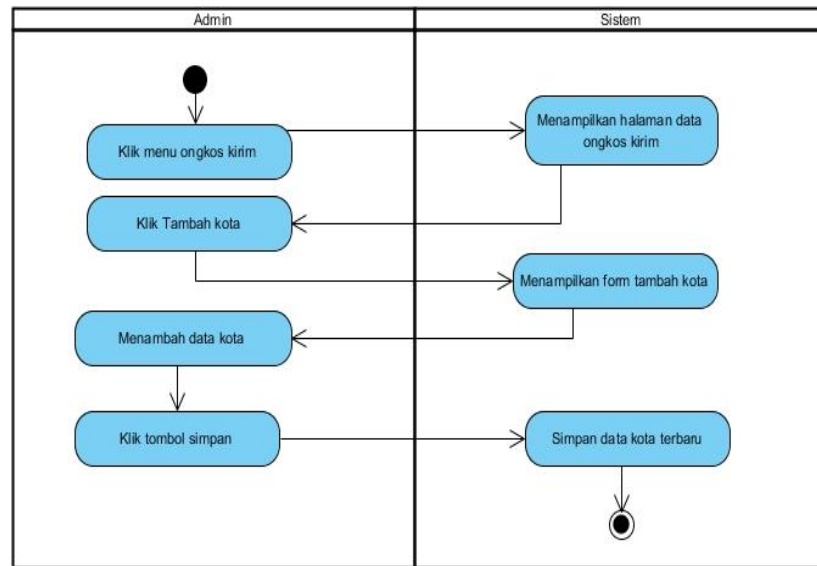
| Admin | Sistem |
|---|---|
| Klik menu ongkos kirim | Menampilkan halaman data ongkos kirim |
| Klik Tambah kota | Menampilkan form tambah kota |
| Menambah data kota | |
| Klik tombol simpan | Simpan data kota terbaru |